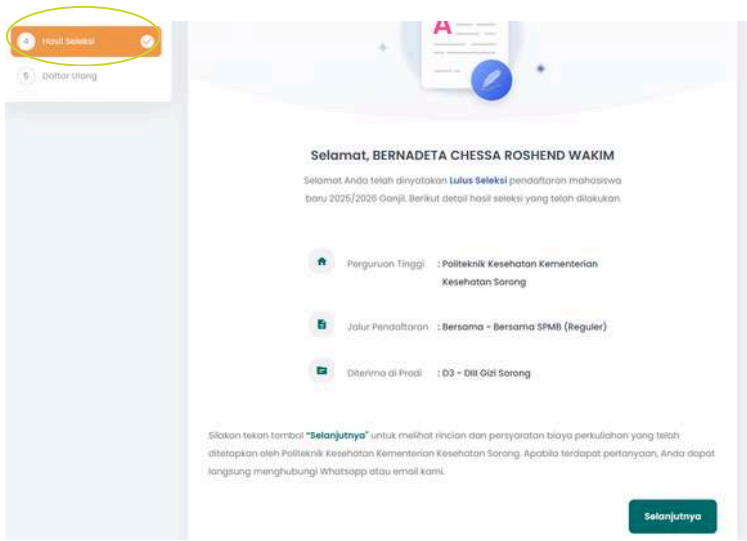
4 Hasil Seleksi

5 Daftar Ulang

A

Selamat, BERNADETA CHESSA ROSHEND WAKIM

Selamat Anda telah dinyatakan **Lulus Seleksi** pendaftaran mahasiswa baru 2025/2026 Ganjil. Berikut detail hasil seleksi yang telah dilakukan

Perguruan Tinggi : Politeknik Kesehatan Kementerian Kesehatan Sorong

Jalur Pendaftaran : Bersama - Bersama SPMB (Reguler)

Diterima di Prodi : D3 - DIII Gizi Sorong

Silakan tekan tombol **"Selanjutnya"** untuk melihat rincian dan persyaratan biaya perkuliahan yang telah ditetapkan oleh Politeknik Kesehatan Kementerian Kesehatan Sorong. Apabila terdapat pertanyaan, Anda dapat langsung menghubungi Whatsapp atau email kami.

Selanjutnya